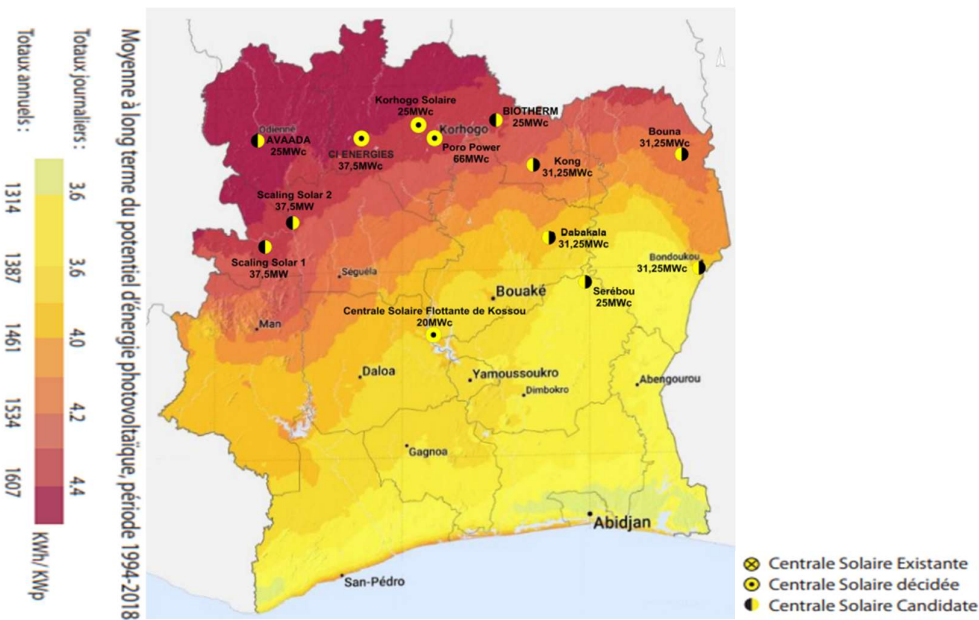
Moyenne à long terme du potentiel d'énergie photovoltaïque, période 1994-2018

Totaux journaliers :
Totaux annuels :

| 3.6 | 3.6 | 4.0 | 4.2 | 4.4 |
|---|---|---|---|---|
| 1314 | 1387 | 1461 | 1534 | 1607 |

KWh/KWp

Odienné
AVAADA 25MWc
CI ENERGIES 37,5MWc
Korhogo Solaire 25MWc
Korhogo
Poro Power 66MWc
BIOTHERM 25MWc
Bouna 31,25MWc
Kong 31,25MWc
Scaling Solar 2 37,5MW
Scaling Solar 1 37,5MW
Dabakala 31,25MWc
Bondoukou 31,25MWc
Séguéla
Bouaké
Sérébou 25MWc
Centrale Solaire Flottante de Kossou 20MWc
Man
Daloa
Yamoussoukro
Dimbokro
Abengourou
Gagnoa
Abidjan
San-Pédro

Centrale Solaire Existante
Centrale Solaire décidée
Centrale Solaire Candidate